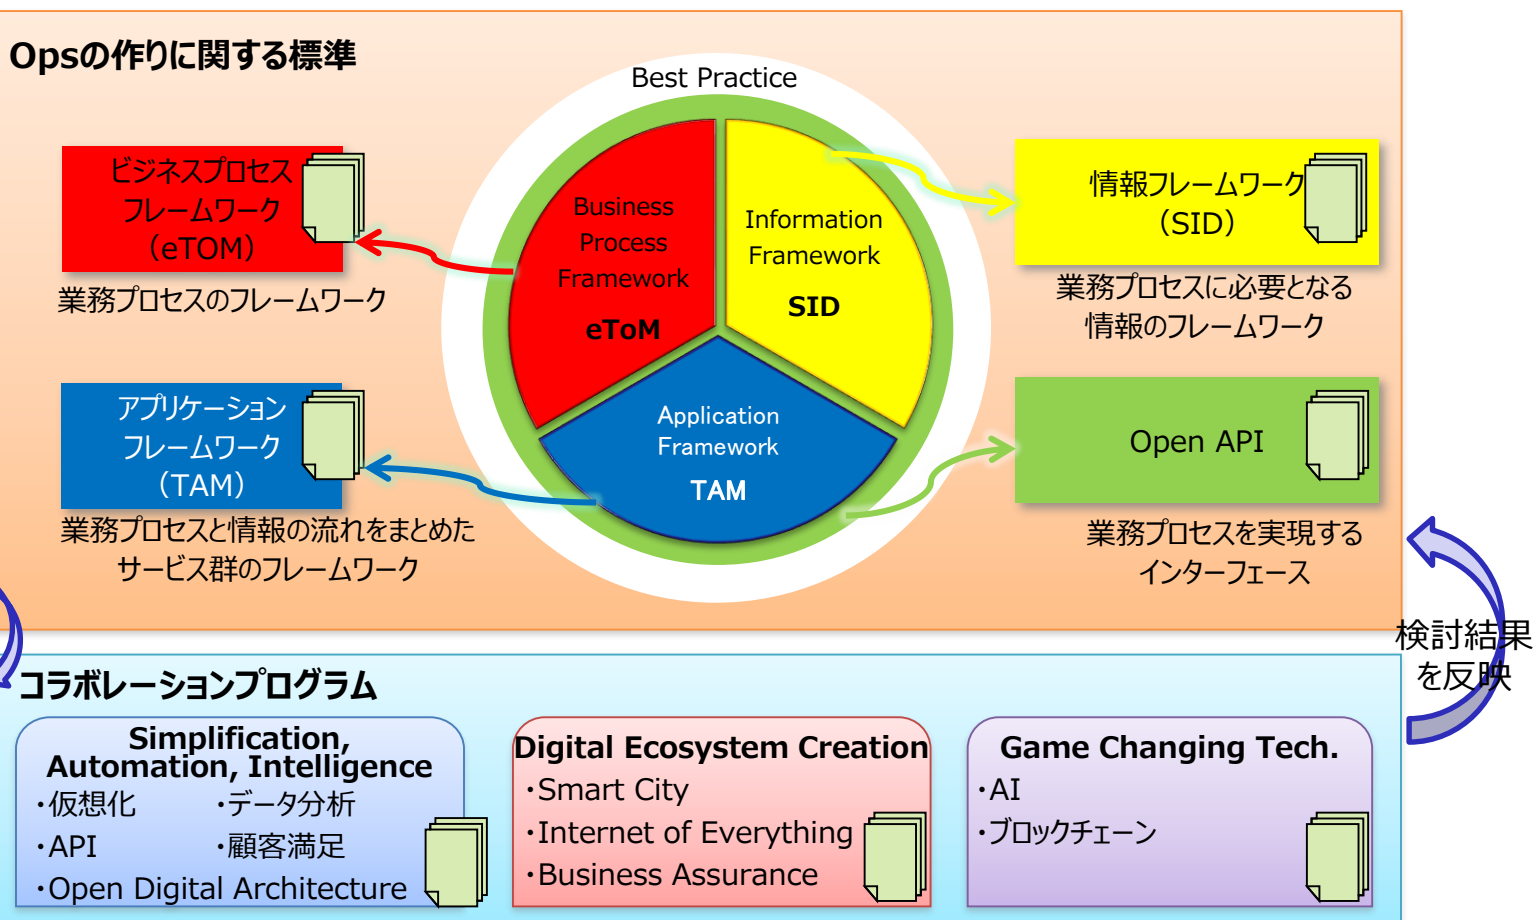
Opsの作りに関する標準

Best Practice

ビジネスプロセスフレームワーク（eTOM）

業務プロセスのフレームワーク

Business Process Framework

eToM

Information Framework

SID

情報フレームワーク（SID）

業務プロセスに必要となる情報のフレームワーク

アプリケーションフレームワーク（TAM）

業務プロセスと情報の流れをまとめたサービス群のフレームワーク

Application Framework

TAM

Open API

業務プロセスを実現するインターフェース

検討結果を反映

コラボレーションプログラム

Simplification, Automation, Intelligence
・仮想化　・データ分析
・API　・顧客満足
・Open Digital Architecture

Digital Ecosystem Creation
・Smart City
・Internet of Everything
・Business Assurance

Game Changing Tech.
・AI
・ブロックチェーン